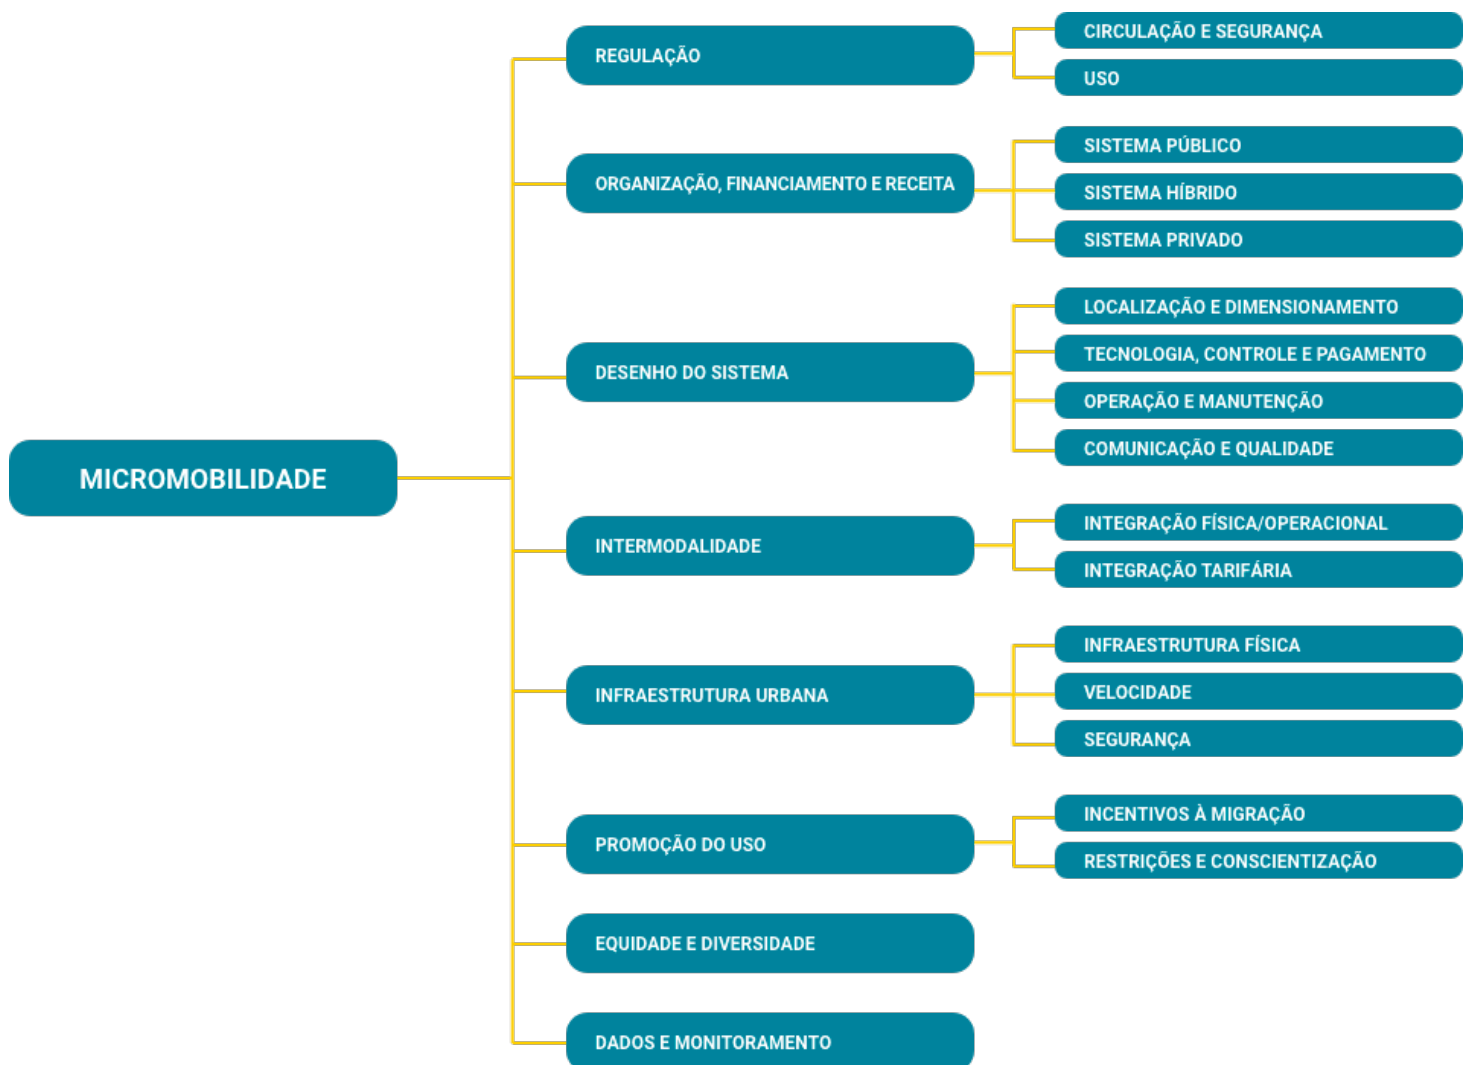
MICROMOBILIDADE

REGULAÇÃO
CIRCULAÇÃO E SEGURANÇA
USO

ORGANIZAÇÃO, FINANCIAMENTO E RECEITA
SISTEMA PÚBLICO
SISTEMA HÍBRIDO
SISTEMA PRIVADO

DESENHO DO SISTEMA
LOCALIZAÇÃO E DIMENSIONAMENTO
TECNOLOGIA, CONTROLE E PAGAMENTO
OPERAÇÃO E MANUTENÇÃO
COMUNICAÇÃO E QUALIDADE

INTERMODALIDADE
INTEGRAÇÃO FÍSICA/OPERACIONAL
INTEGRAÇÃO TARIFÁRIA

INFRAESTRUTURA URBANA
INFRAESTRUTURA FÍSICA
VELOCIDADE
SEGURANÇA

PROMOÇÃO DO USO
INCENTIVOS À MIGRAÇÃO
RESTRIÇÕES E CONSCIENTIZAÇÃO

EQUIDADE E DIVERSIDADE

DADOS E MONITORAMENTO